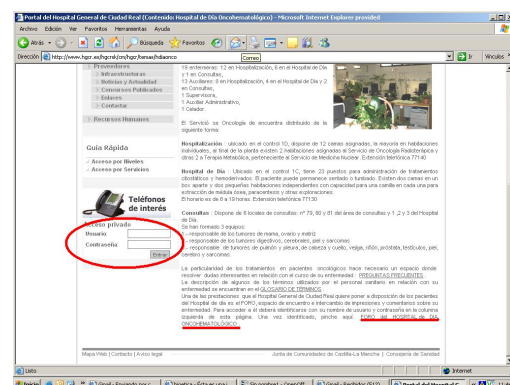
Portal del Hospital General de Ciudad Real (Contenido Hospital de Día Oncohematológico) - Microsoft Internet Explorer provided

Archivo Edición Ver Favoritos Herramientas Ayuda

Atrás Búsqueda Favoritos

Dirección http://www.hgcr.es/hgcr/cm/hgcr/temas/hdiaonco Correo Ir Vínculos

Proveedores
Infraestructuras
Noticias y Actualidad
Concursos Publicados
Enlaces
Contactar

Recursos Humanos

Guía Rápida

Acceso por Niveles
Acceso por Servicios

Teléfonos de interés

Acceso privado
Usuario
Contraseña
Entrar

19 enfermeras: 12 en Hospitalización, 6 en el Hospital de Día y 1 en Consultas,
13 Auxiliares: 8 en Hospitalización, 4 en el Hospital de Día y 2 en Consultas,
1 Supervisora,
1 Auxiliar Administrativo,
1 Celador.

El Servicio de Oncología se encuentra distribuido de la siguiente forma:

Hospitalización: ubicada en el control 1D, dispone de 22 camas asignadas, la mayoría en habitaciones individuales, al final de la planta existen 2 habitaciones asignadas al Servicio de Oncología Radioterápica y otras 2 a Terapia Metabólica, perteneciente al Servicio de Medicina Nuclear. Extensión telefónica 77140

Hospital de Día: Ubicado en el control 1C, tiene 23 puestos para administración de tratamientos citostáticos y hemoderivados. El paciente puede permanecer sentado o tumbado. Existen dos camas en un box aparte y dos pequeñas habitaciones independientes con capacidad para una camilla en cada una para extracción de médula ósea, paracentesis y otras exploraciones.
El horario es de 8 a 19 horas. Extensión telefónica 77130

Consultas: Dispone de 6 locales de consultas: nº 79, 80 y 81 del área de consultas y 1 ,2 y 3 del Hospital de Día.
Se han formado 3 equipos:
- responsable de los tumores de mama, ovario y matriz
- responsable de los tumores digestivos, cerebrales, piel y sarcomas
- responsable de tumores de pulmón y vejiga, de cabeza y cuello, vejiga, riñón, próstata, testículos, piel, cerebro y sarcomas.

La particularidad de los tratamientos en pacientes oncológicos hace necesario un espacio donde resolver dudas interesantes en relación con el curso de su enfermedad : PREGUNTAS FRECUENTES.
La descripción de algunos de los términos utilizados por el personal sanitario en relación con su enfermedad se encuentran en el GLOSARIO DE TÉRMINOS.
Una de las prestaciones que el Hospital General de Ciudad Real quiere poner a disposición de los pacientes del Hospital de día es el FORO, espacio de encuentro e intercambio de impresiones y comentarios sobre su enfermedad. Para acceder a él deberá identificarse con su nombre de usuario y contraseña en la columna izquierda de esta página. Una vez identificado, pinche aquí: FORO DEL HOSPITAL DE DÍA ONCOHEMATOLÓGICO

Mapa Web | Contacto | Aviso legal
Junta de Comunidades de Castilla-La Mancha | Consejería de Sanidad

Listo
Internet

Inicio